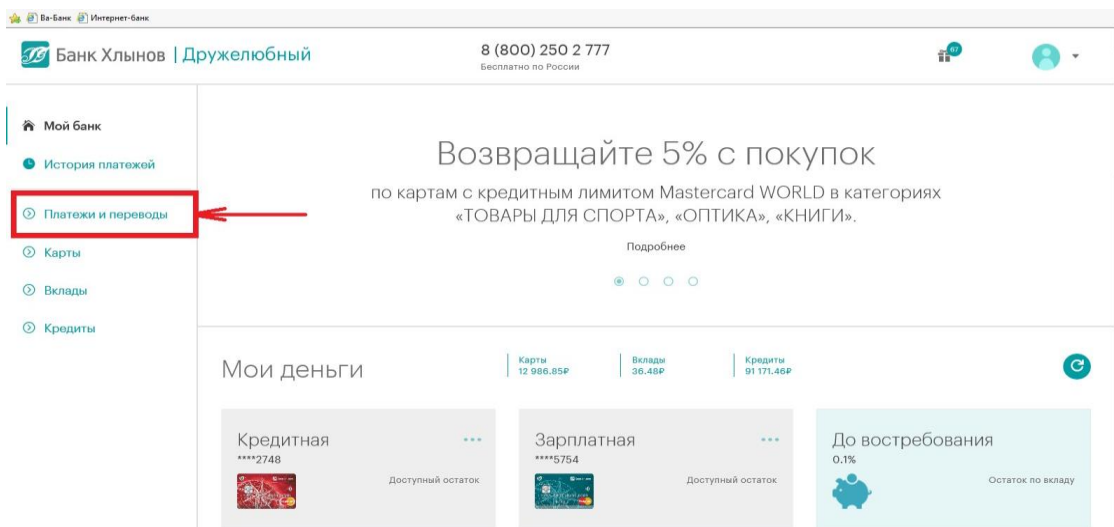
Ва-Банк Интернет-банк

Банк Хлынов | Дружелюбный

8 (800) 250 2 777
Бесплатно по России

67

Мой банк
История платежей
Платежи и переводы
Карты
Вклады
Кредиты

Возвращайте 5% с покупок

по картам с кредитным лимитом Mastercard WORLD в категориях «ТОВАРЫ ДЛЯ СПОРТА», «ОПТИКА», «КНИГИ».

Подробнее

Мои деньги

Карты
12 986.85₽

Вклады
36.48₽

Кредиты
91 171.46₽

Кредитная
****2748
Доступный остаток

Зарплатная
****5754
Доступный остаток

До востребования
0.1%
Остаток по вкладу